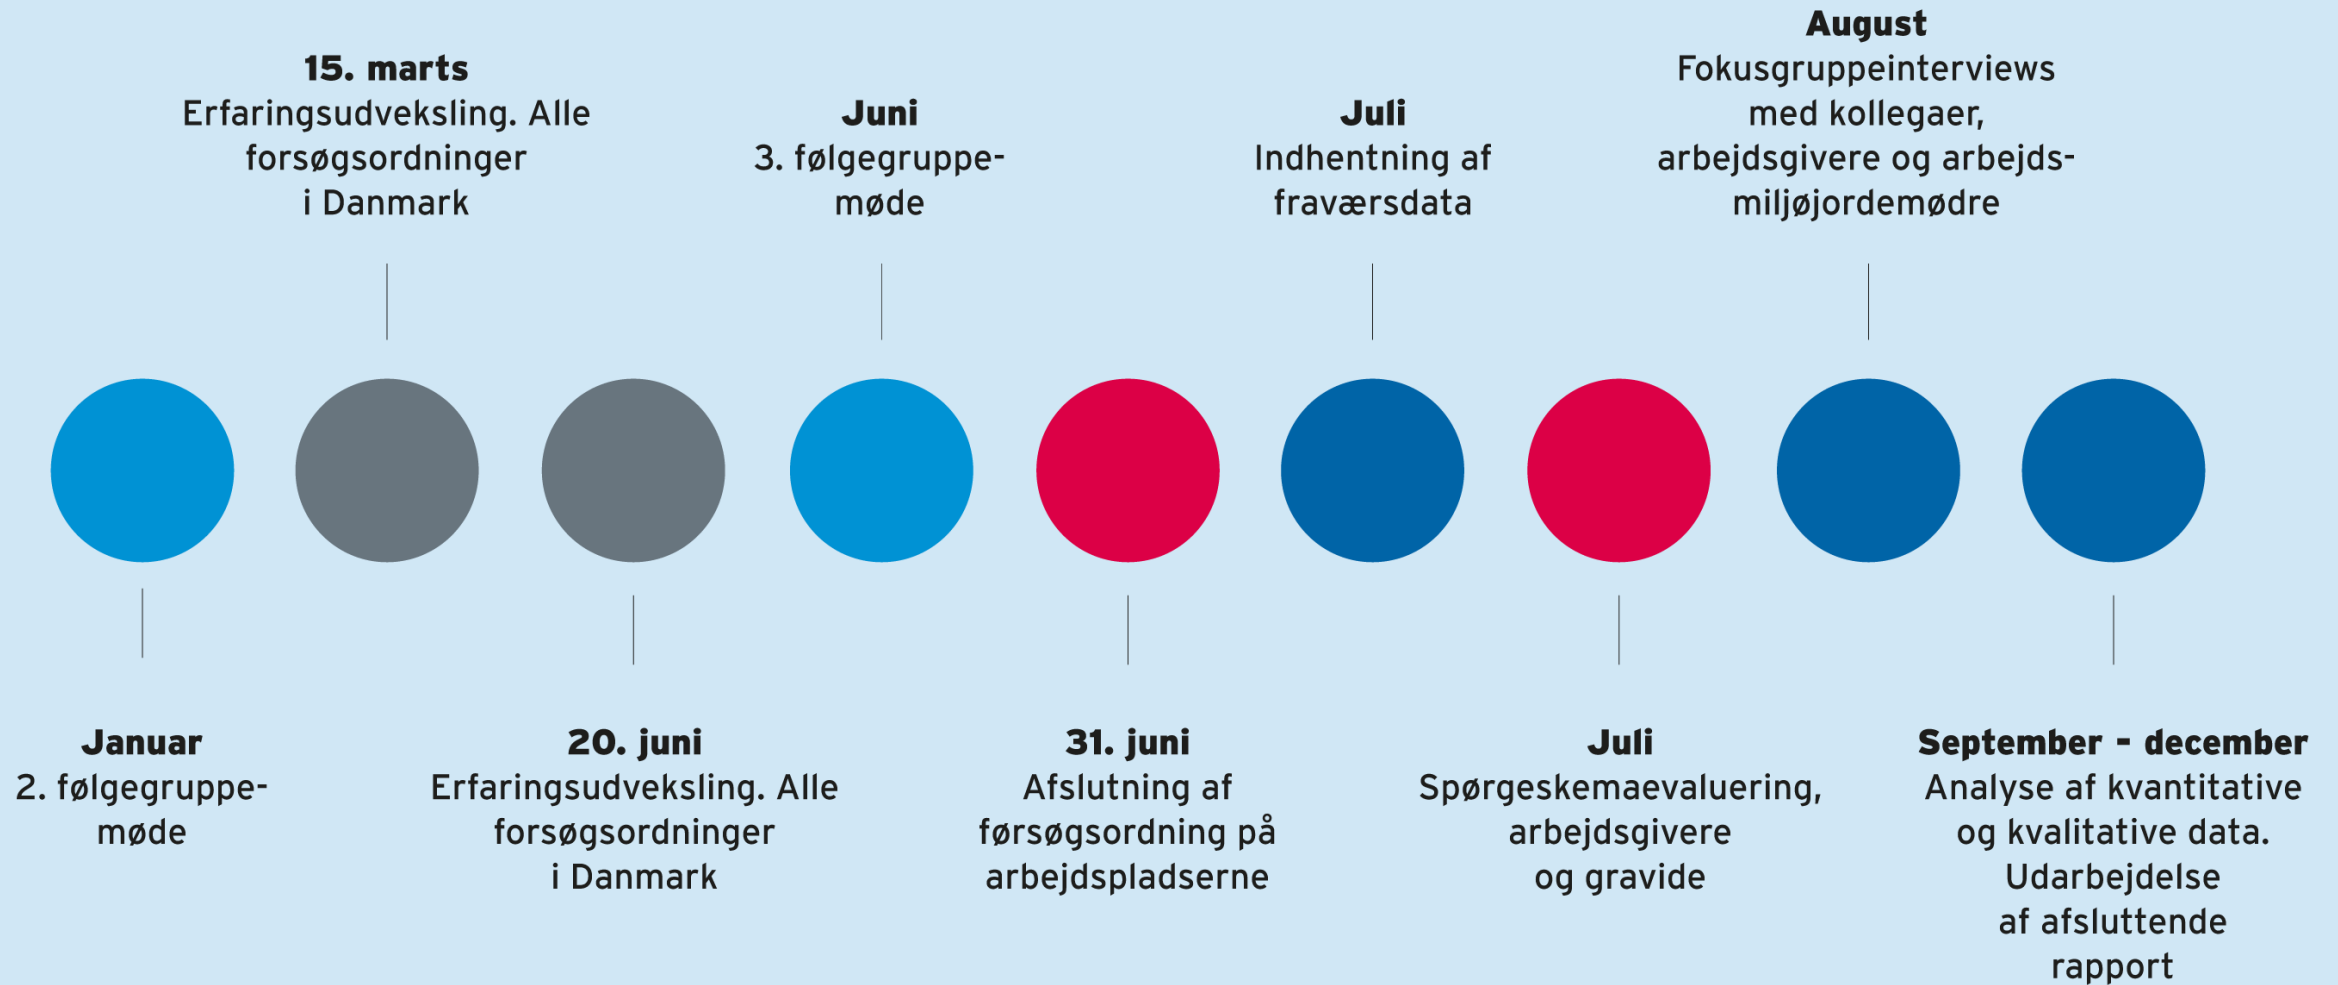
Januar
2. følgegruppemøde

15. marts
Erfaringsudveksling. Alle forsøgsordninger i Danmark

20. juni
Erfaringsudveksling. Alle forsøgsordninger i Danmark

Juni
3. følgegruppemøde

31. juni
Afslutning af førsøgsordning på arbejdspladserne

Juli
Indhentning af fraværsdata

Juli
Spørgeskemaevaluering, arbejdsgivere og gravide

August
Fokusgruppeinterviews med kollegaer, arbejdsgivere og arbejdsmiljøjordemødre

September - december
Analyse af kvantitative og kvalitative data. Udarbejdelse af afsluttende rapport